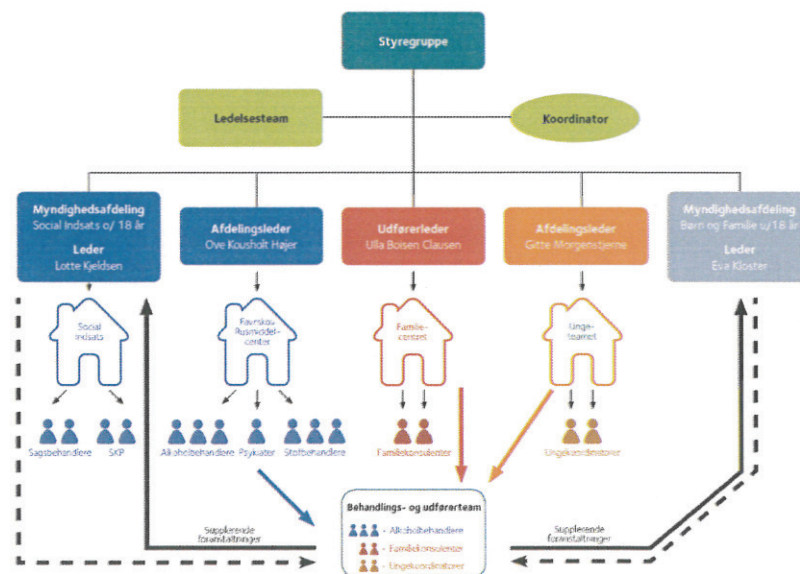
Styregruppe

Ledelsesteam

Koordinator

Myndighedsafdeling
Social indsats o/ 18 år
Leder
Lotte Kjeldsen

Afdelingsleder
Ove Kousholt Højer

Udførerleder
Ulla Boisen Clausen

Afdelingsleder
Gitte Morgenstjerne

Myndighedsafdeling
Børn og Familie u/ 18 år
Leder
Eva Kloster

Social indsats

Faurskov Rusmiddelcenter

Familiecentret

Ungeteamet

Sagsbehandlere

SKP

Alkoholbehandlere

Psykiater

Stofbehandlere

Familiekonsulenter

Ungekoordinatorer

Behandlings- og udførerteam
- Alkoholbehandlere
- Familiekonsulenter
- Ungekoordinatorer

Supplerende foranstaltninger

Supplerende foranstaltninger